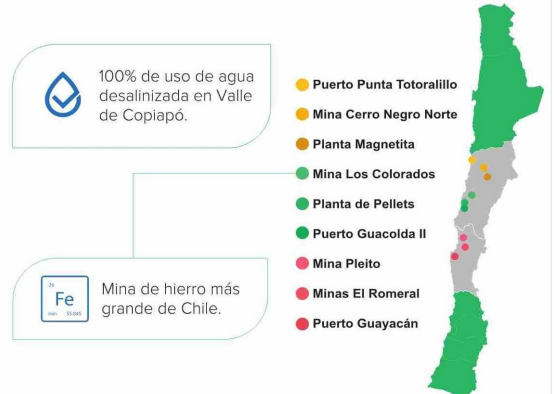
100% de uso de agua desalinizada en Valle de Copiapó.

26
Fe
Hierro 55.845

Mina de hierro más grande de Chile.

Puerto Punta Totoralillo
Mina Cerro Negro Norte
Planta Magnetita
Mina Los Colorados
Planta de Pellets
Puerto Guacolda II
Mina Pleito
Minas El Romeral
Puerto Guayacán